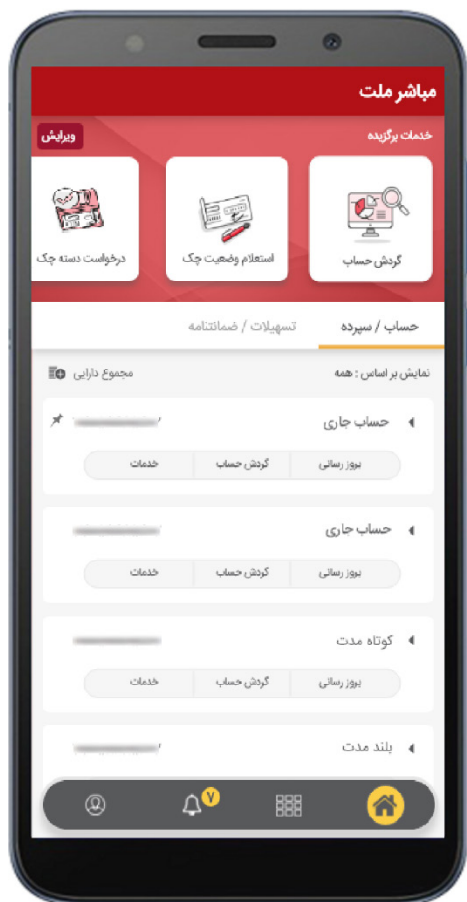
مباشر ملت

خدمات برگزیده

ویرایش

گردش حساب

استعلام وضعیت چک

درخواست دسته چک

حساب / سپرده

تسهیلات / ضمانتنامه

نمایش بر اساس : همه

مجموع دارایی

حساب جاری

بروز رسانی | گردش حساب | خدمات

حساب جاری

بروز رسانی | گردش حساب | خدمات

کوتاه مدت

بروز رسانی | گردش حساب | خدمات

بلند مدت

۷